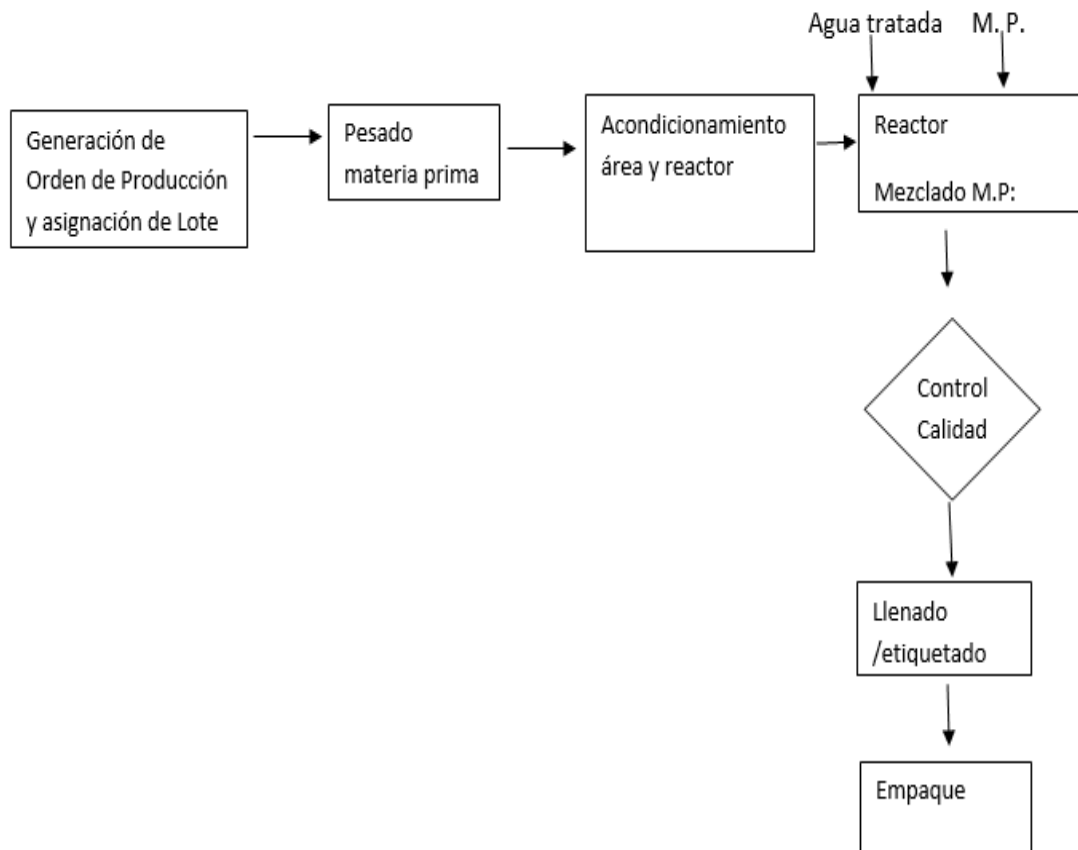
Agua tratada M. P.

Generación de Orden de Producción y asignación de Lote

Pesado materia prima

Acondicionamiento área y reactor

Reactor

Mezclado M.P:

Control Calidad

Llenado /etiquetado

Empaque